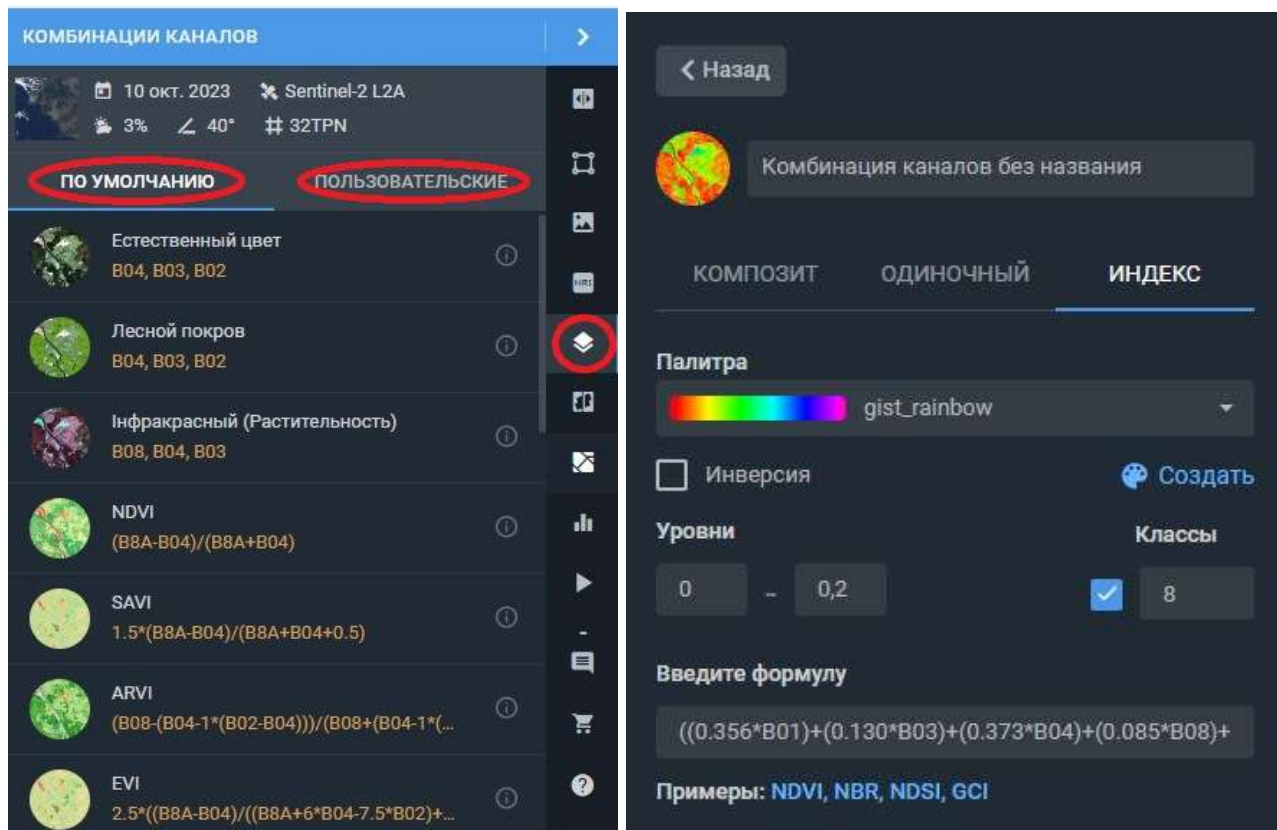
КОМБИНАЦИИ КАНАЛОВ

10 окт. 2023 Sentinel-2 L2A
3% 40° # 32TPN

ПО УМОЛЧАНИЮ ПОЛЬЗОВАТЕЛЬСКИЕ

Естественный цвет
B04, B03, B02

Лесной покров
B04, B03, B02

Інфракрасный (Растительность)
B08, B04, B03

NDVI
(B8A-B04)/(B8A+B04)

SAVI
1.5*(B8A-B04)/(B8A+B04+0.5)

ARVI
(B08-(B04-1*(B02-B04)))/(B08+(B04-1*(...

EVI
2.5*((B8A-B04)/((B8A+6*B04-7.5*B02)+...

< Назад

Комбинация каналов без названия

КОМПОЗИТ ОДИНОЧНЫЙ ИНДЕКС

Палитра
gist_rainbow

Инверсия Создать

Уровни Классы
0 - 0,2 8

Введите формулу
((0.356*B01)+(0.130*B03)+(0.373*B04)+(0.085*B08)+

Примеры: NDVI, NBR, NDSI, GCI